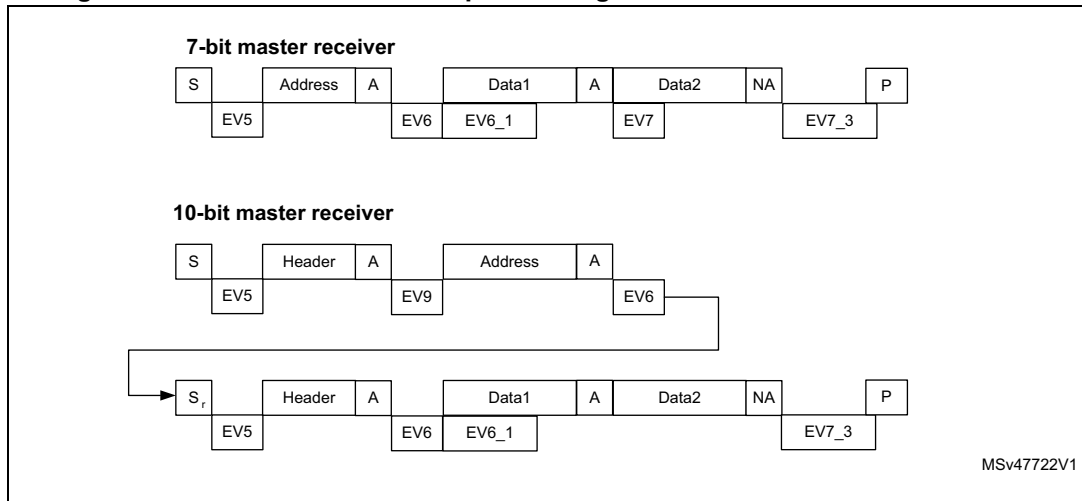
7-bit master receiver

S Address A Data1 A Data2 NA P

EV5 EV6 EV6_1 EV7 EV7_3

10-bit master receiver

S Header A Address A

EV5 EV9 EV6

$S_r$ Header A Data1 A Data2 NA P

EV5 EV6 EV6_1 EV7_3

MSv47722V1